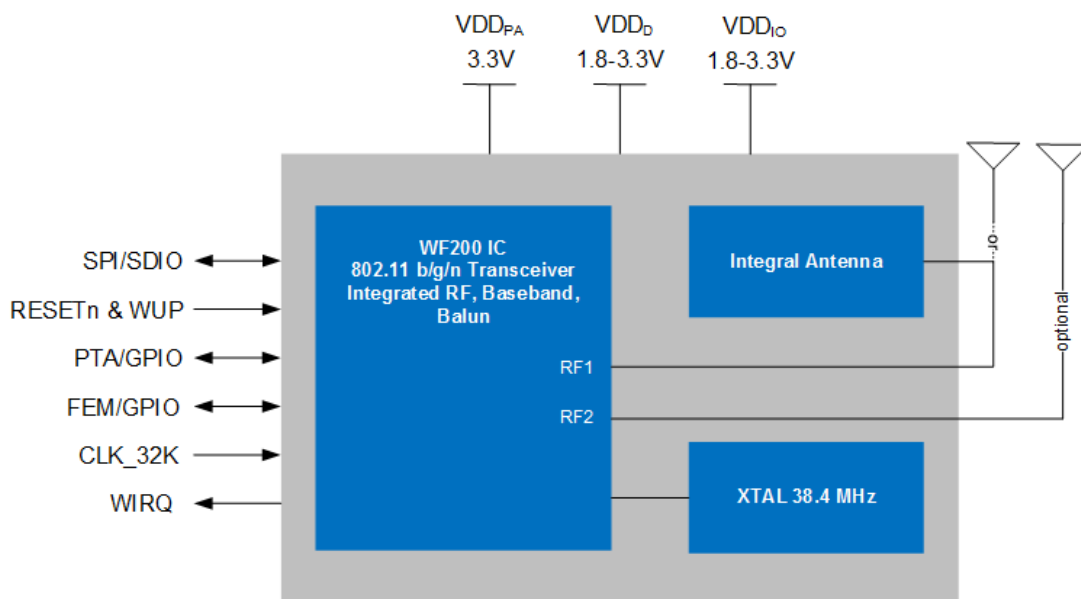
$VDD_{PA}$
3.3V

$VDD_{D}$
1.8-3.3V

$VDD_{IO}$
1.8-3.3V

SPI/SDIO

RESETn & WUP

PTA/GPIO

FEM/GPIO

CLK_32K

WIRQ

WF200 IC
802.11 b/g/n Transceiver
Integrated RF, Baseband,
Balun

RF1

RF2

Integral Antenna

or

optional

XTAL 38.4 MHz